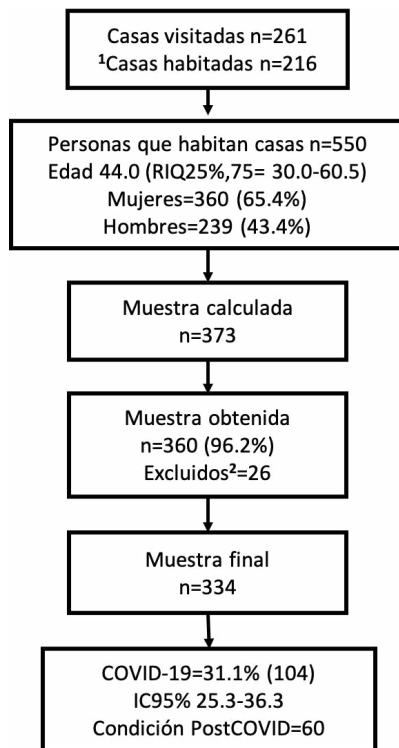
Casas visitadas n=261
¹Casas habitadas n=216

Personas que habitan casas n=550
Edad 44.0 (RIQ25%,75= 30.0-60.5)
Mujeres=360 (65.4%)
Hombres=239 (43.4%)

Muestra calculada
n=373

Muestra obtenida
n=360 (96.2%)
Excluidos²=26

Muestra final
n=334

COVID-19=31.1% (104)
IC95% 25.3-36.3
Condición PostCOVID=60